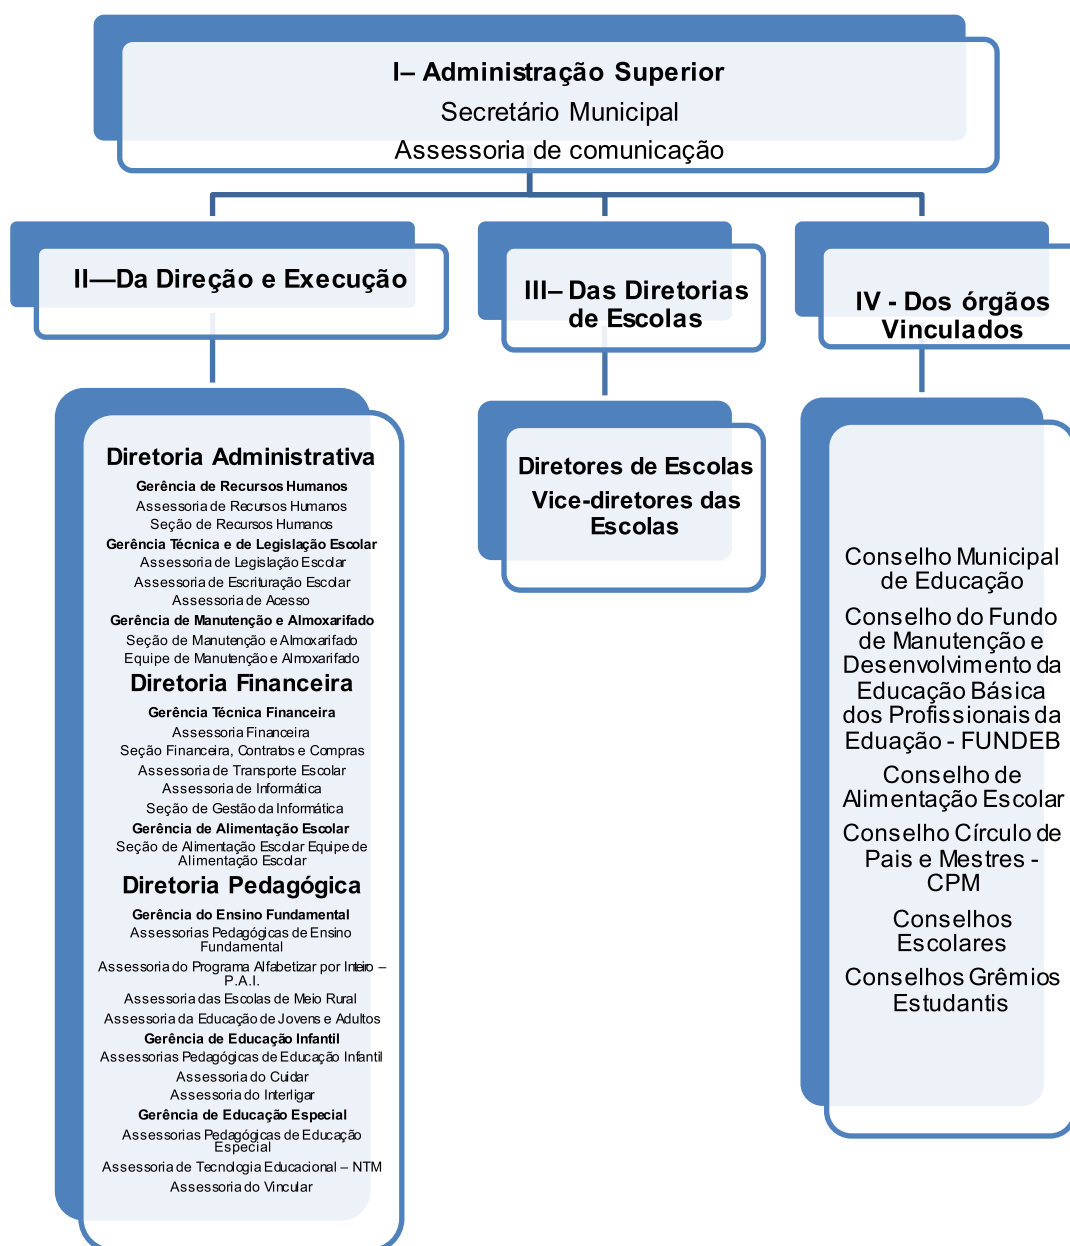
I– Administração Superior
Secretário Municipal
Assessoria de comunicação

II—Da Direção e Execução

III– Das Diretorias de Escolas

IV - Dos órgãos Vinculados

Diretoria Administrativa
Gerência de Recursos Humanos
Assessoria de Recursos Humanos
Seção de Recursos Humanos
Gerência Técnica e de Legislação Escolar
Assessoria de Legislação Escolar
Assessoria de Escrituração Escolar
Assessoria de Acesso
Gerência de Manutenção e Almoxarifado
Seção de Manutenção e Almoxarifado
Equipe de Manutenção e Almoxarifado
Diretoria Financeira
Gerência Técnica Financeira
Assessoria Financeira
Seção Financeira, Contratos e Compras
Assessoria de Transporte Escolar
Assessoria de Informática
Seção de Gestão da Informática
Gerência de Alimentação Escolar
Seção de Alimentação Escolar Equipe de Alimentação Escolar
Diretoria Pedagógica
Gerência do Ensino Fundamental
Assessorias Pedagógicas de Ensino Fundamental
Assessoria do Programa Alfabetizar por Inteiro – P.A.I.
Assessoria das Escolas de Meio Rural
Assessoria da Educação de Jovens e Adultos
Gerência de Educação Infantil
Assessorias Pedagógicas de Educação Infantil
Assessoria do Cuidar
Assessoria do Interligar
Gerência de Educação Especial
Assessorias Pedagógicas de Educação Especial
Assessoria de Tecnologia Educacional – NTM
Assessoria do Vincular

Diretores de Escolas
Vice-diretores das Escolas

Conselho Municipal de Educação
Conselho do Fundo de Manutenção e Desenvolvimento da Educação Básica dos Profissionais da Eduação - FUNDEB
Conselho de Alimentação Escolar
Conselho Círculo de Pais e Mestres - CPM
Conselhos Escolares
Conselhos Grêmios Estudantis